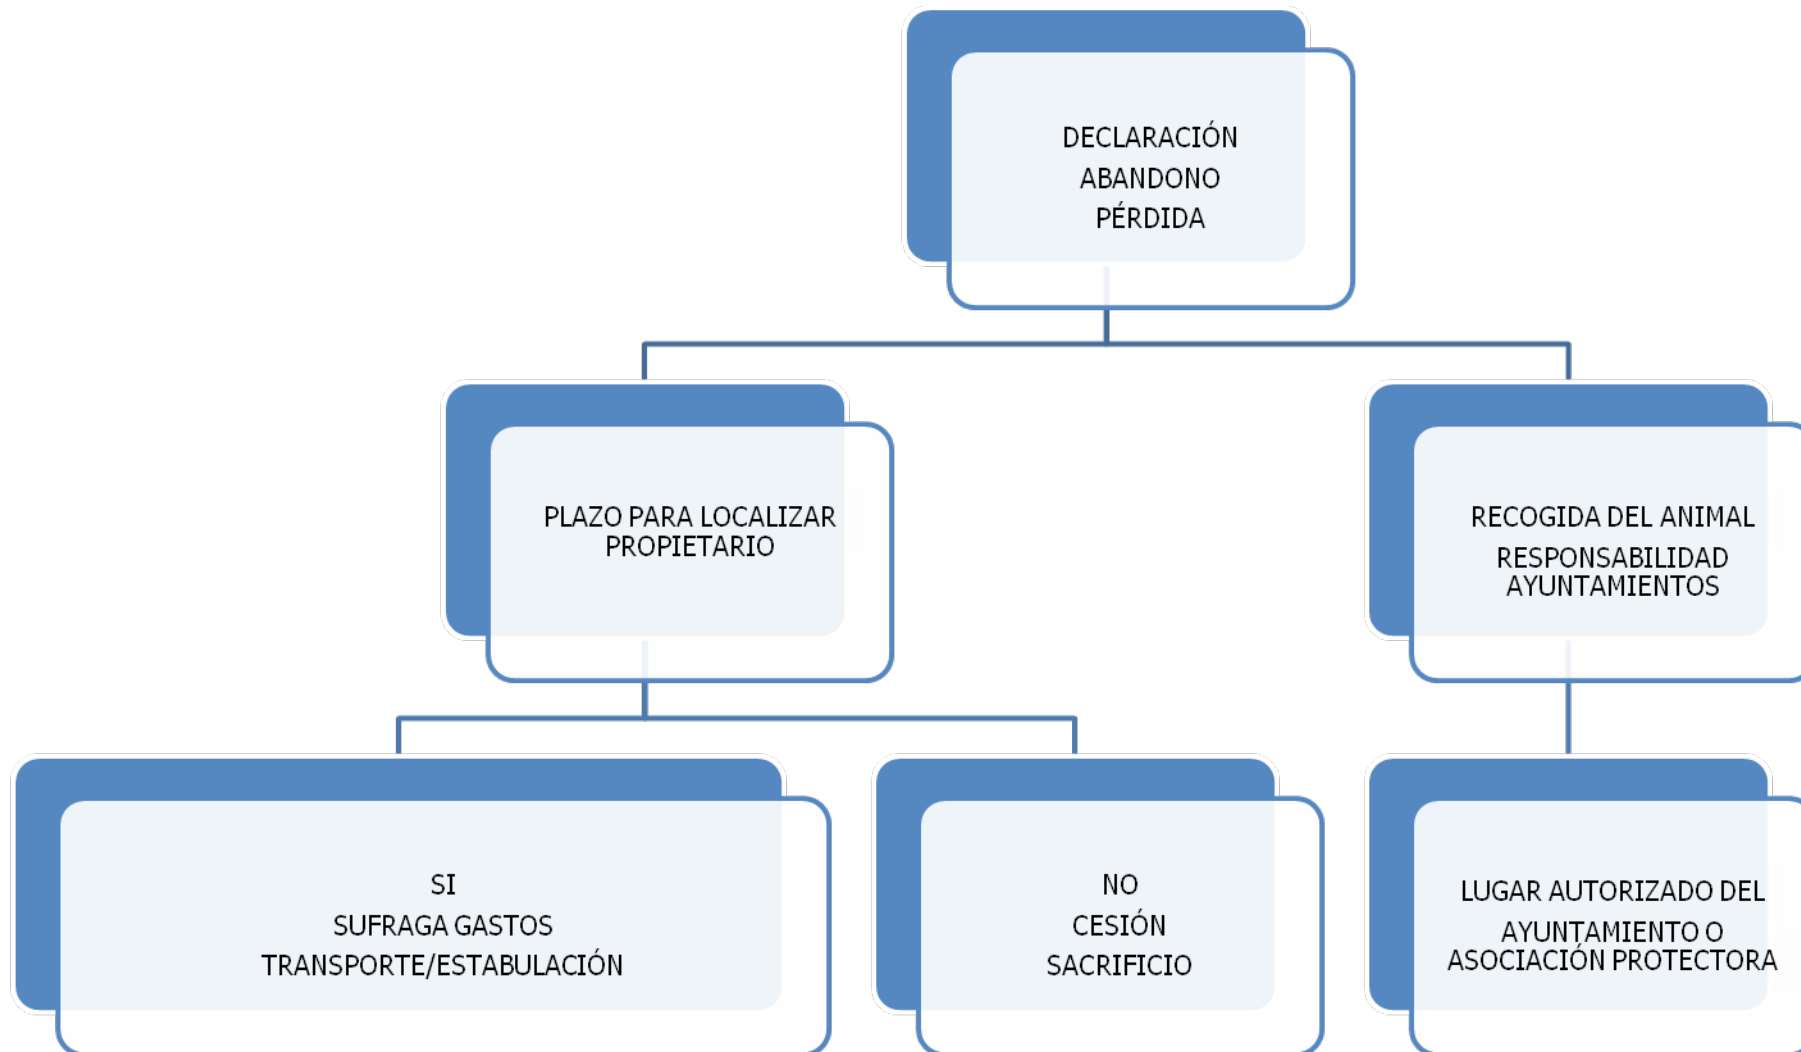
DECLARACIÓN
ABANDONO
PÉRDIDA

PLAZO PARA LOCALIZAR PROPIETARIO

RECOGIDA DEL ANIMAL
RESPONSABILIDAD AYUNTAMIENTOS

SI
SUFRAGA GASTOS
TRANSPORTE/ESTABULACIÓN

NO
CESIÓN
SACRIFICIO

LUGAR AUTORIZADO DEL AYUNTAMIENTO O ASOCIACIÓN PROTECTORA